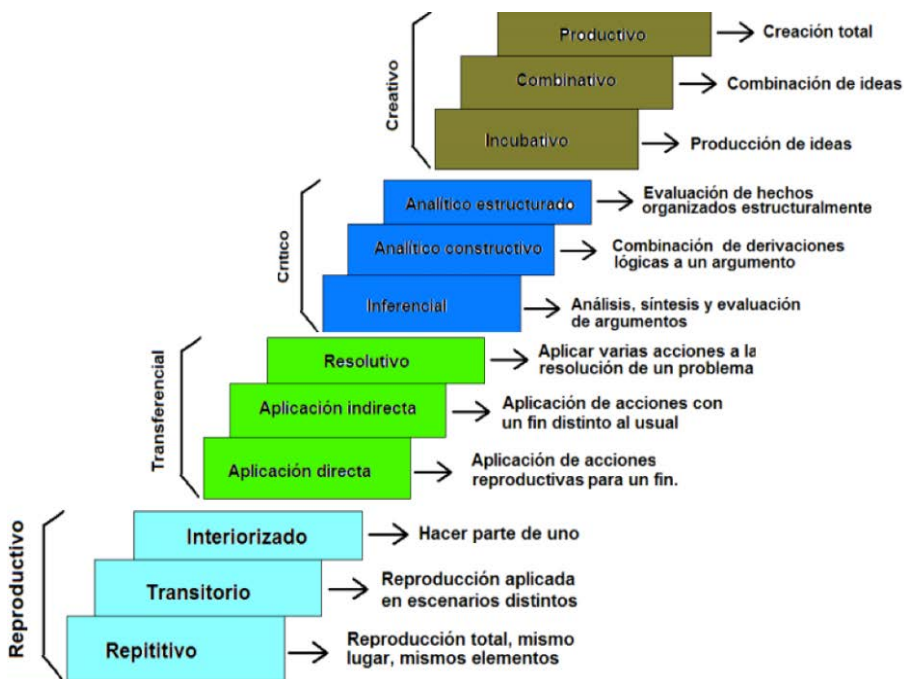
Creativo

Productivo → Creación total

Combinativo → Combinación de ideas

Incubativo → Producción de ideas

Crítico

Analítico estructurado → Evaluación de hechos organizados estructuralmente

Analítico constructivo → Combinación de derivaciones lógicas a un argumento

Inferencial → Análisis, síntesis y evaluación de argumentos

Transferencial

Resolutivo → Aplicar varias acciones a la resolución de un problema

Aplicación indirecta → Aplicación de acciones con un fin distinto al usual

Aplicación directa → Aplicación de acciones reproductivas para un fin.

Reproductivo

Interiorizado → Hacer parte de uno

Transitorio → Reproducción aplicada en escenarios distintos

Repititivo → Reproducción total, mismo lugar, mismos elementos